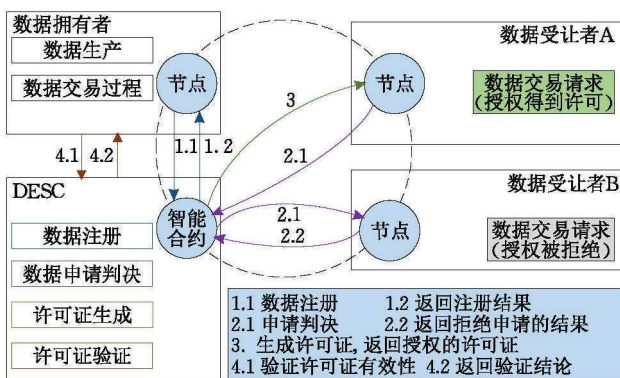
数据拥有者

数据生产

数据交易过程

节点

1.1 1.2

4.1 4.2

DESC

数据注册

数据申请判决

许可证生成

许可证验证

智能合约

3

2.1

2.1

2.2

数据受让者A

节点

数据交易请求
(授权得到许可)

数据受让者B

节点

数据交易请求
(授权被拒绝)

1.1 数据注册　　1.2 返回注册结果
2.1 申请判决　　2.2 返回拒绝申请的结果
3. 生成许可证，返回授权的许可证
4.1 验证许可证有效性　4.2 返回验证结论